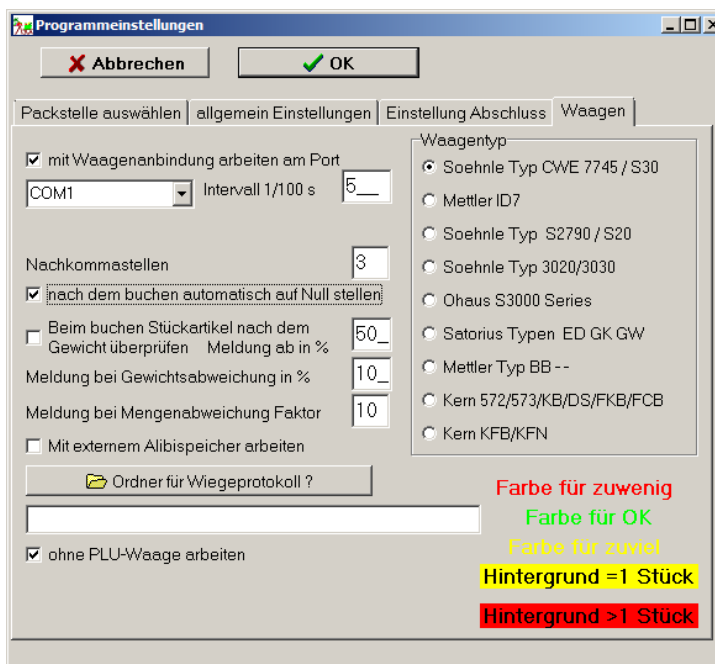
Programmeinstellungen

Abbrechen

OK

Packstelle auswählen | allgemein Einstellungen | Einstellung Abschluss | Waagen

mit Waagenanbindung arbeiten am Port

COM1

Intervall 1/100 s

5__

Nachkommastellen

3

nach dem buchen automatisch auf Null stellen

Beim buchen Stückartikel nach dem Gewicht überprüfen Meldung ab in %

50_

Meldung bei Gewichtsabweichung in %

10_

Meldung bei Mengenabweichung Faktor

10

Mit externem Alibispeicher arbeiten

Ordner für Wiegeprotokoll ?

ohne PLU-Waage arbeiten

Waagentyp

Soehnle Typ CWE 7745 / S30

Mettler ID7

Soehnle Typ S2790 / S20

Soehnle Typ 3020/3030

Ohaus S3000 Series

Satorius Typen ED GK GW

Mettler Typ BB --

Kern 572/573/KB/DS/FKB/FCB

Kern KFB/KFN

Farbe für zuwenig

Farbe für OK

Farbe für zuviel

Hintergrund =1 Stück

Hintergrund >1 Stück